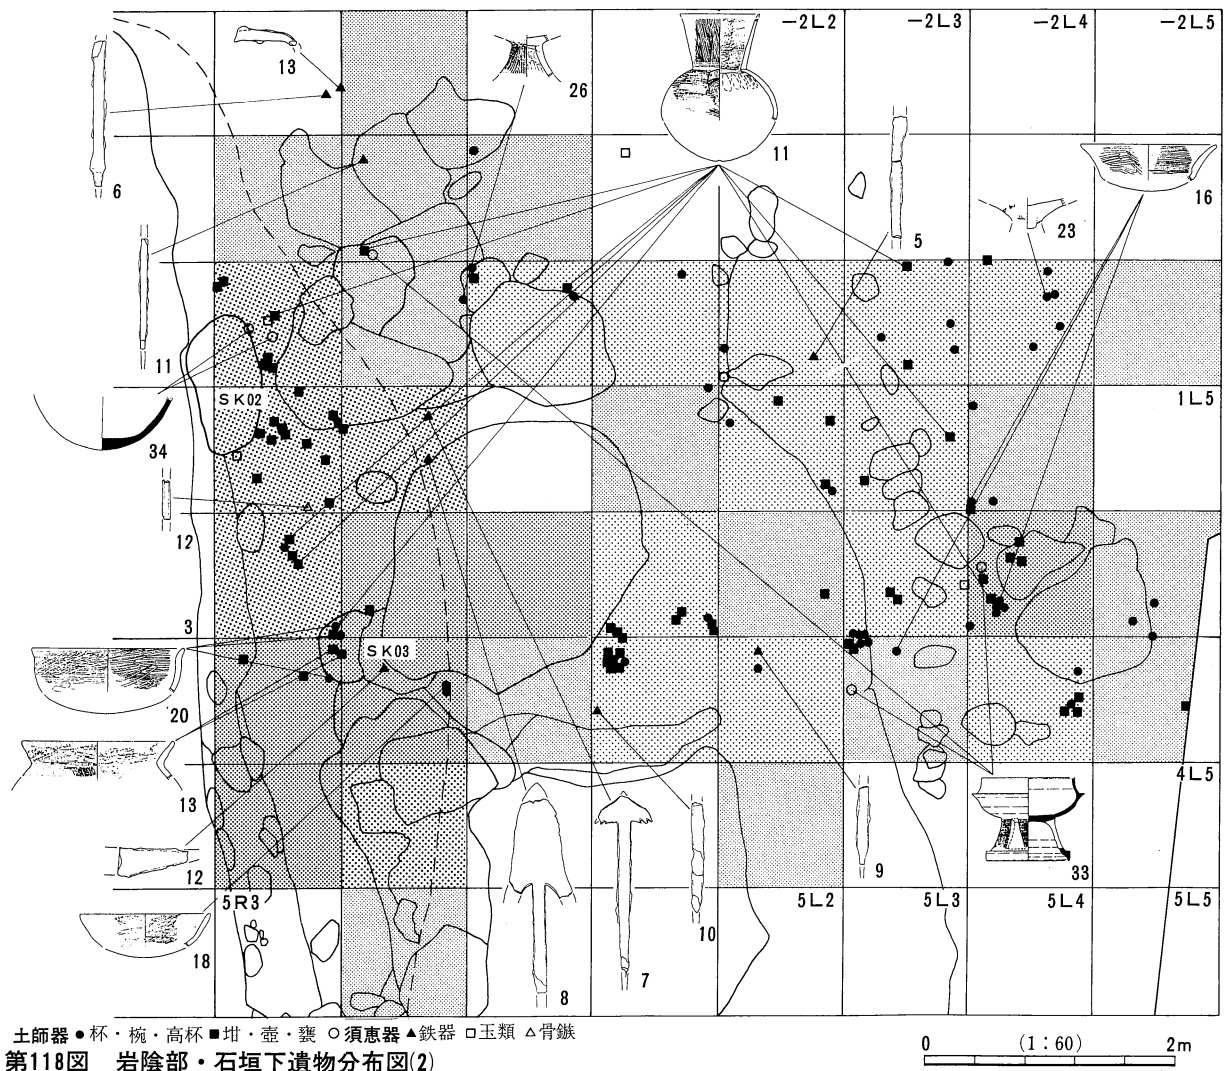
13
26
−2L2
−2L3
−2L4
−2L5
6
11
5
23
16
11
SK02
1L5
34
12
3
SK03
20
13
12
5R3
18
8
7
10
9
33
4L5
5L2
5L3
5L4
5L5

土師器 ●杯・椀・高杯 ■坩・壺・甕 ○須恵器 ▲鉄器 □玉類 △骨鏃
第118図 岩陰部・石垣下遺物分布図(2)
0 (1：60) 2m